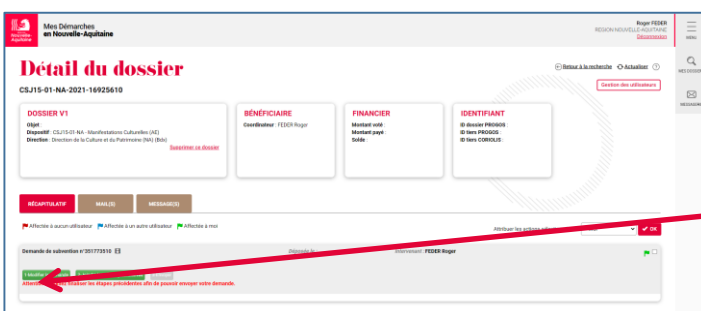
Nouvelle-Aquitaine

Mes Démarches en Nouvelle-Aquitaine

Roger FEDER
RÉGION NOUVELLE-AQUITAINE
Déconnexion

MENU

MES DOSSIERS

MESSAGERIE

Détail du dossier

Retour à la recherche  Actualiser

CSJ15-01-NA-2021-16925610

Gestion des utilisateurs

DOSSIER V1
Objet :
Dispositif : CSJ15-01-NA - Manifestations Culturelles (AE)
Direction : Direction de la Culture et du Patrimoine (NA) (Bdx)
Supprimer ce dossier

BÉNÉFICIAIRE
Coordinateur : FEDER Roger

FINANCIER
Montant voté :
Montant payé :
Solde :

IDENTIFIANT
ID dossier PROGOS :
ID tiers PROGOS :
ID tiers CORIOLIS :

RÉCAPITULATIF

MAIL(S)

MESSAGE(S)

Affectée à aucun utilisateur  Affectée à un autre utilisateur  Affectée à moi

Attribuer les actions sélectionnées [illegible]

OK

Demande de subvention n°351773510

Démarrée le : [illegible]

Intervenant : FEDER Roger

1 Modifier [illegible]

Attention, vous devez réaliser les étapes précédentes afin de pouvoir envoyer votre demande.